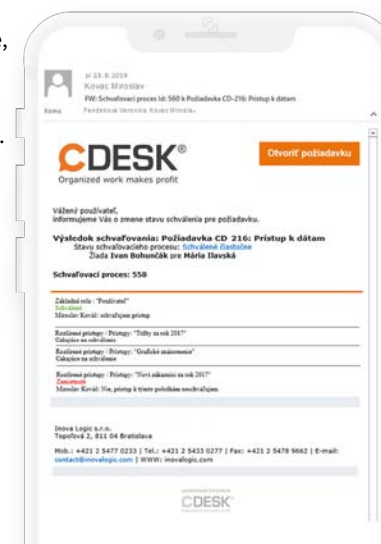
pi 23. 8. 2019
Kovac Miroslav
FW: Schvaľovací proces Id: 560 k Požiadavka CD-216: Prístup k dátam
Komu Pendekova Veronika; Kovac Miroslav

CDESK®
Organized work makes profit

Otvoriť požiadavku

Vážený používateľ,
informujeme Vás o zmene stavu schválenia pre požiadavku.

Výsledok schvaľovania: Požiadavka CD 216: Prístup k dátam
Stav schvaľovacieho procesu: Schválené čiastočne
Žiada Ivan Bohunčák pre Mária Ilavská

Schvaľovací proces: 558

Základná rola : "Používateľ"
Schválené
Miroslav Kováč: schvaľujem prístup

Realizované prístupy : Prístupy : "Tržby za rok 2017"
Čakajúce na schválenie

Realizované prístupy : Prístupy : "Grafické znázornenie"
Čakajúce na schválenie

Realizované prístupy / Prístupy : "Nové zákazníci za rok 2017"
Zamietnuté
Miroslav Kováč: Nie, prístup k týmto položkám nepotrebujem.

Inova Logic s.r.o.
Topoľová 2, 811 04 Bratislava

Mob.: +421 2 5477 0233 | Tel.: +421 2 5433 0277 | Fax: +421 2 5478 9662 | E-mail: contact@inovalogic.com | WWW: inovalogic.com

CDESK®